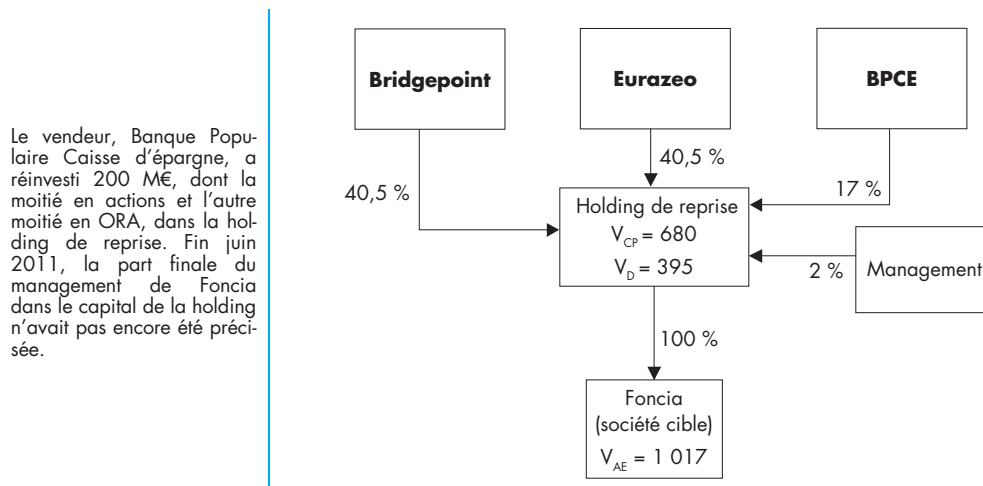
Le vendeur, Banque Populaire Caisse d'épargne, a réinvesti 200 M€, dont la moitié en actions et l'autre moitié en ORA, dans la holding de reprise. Fin juin 2011, la part finale du management de Foncia dans le capital de la holding n'avait pas encore été précisée.

Bridgepoint

Eurazeo

BPCE

40,5 %

40,5 %

17 %

Holding de reprise
$V_{CP}$ = 680
$V_{D}$ = 395

2 %

Management

100 %

Foncia
(société cible)
$V_{AE}$ = 1 017